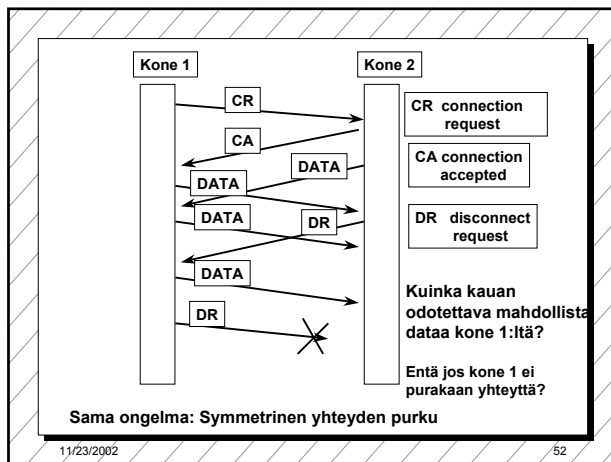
Kone 1

Kone 2

CR

CA

DATA

DATA

DATA

DR

DATA

DR

CR connection request

CA connection accepted

DR disconnect request

Kuinka kauan odotettava mahdollista dataa kone 1:ltä?

Entä jos kone 1 ei purakaan yhteyttä?

Sama ongelma: Symmetrinen yhteyden purku

11/23/2002

52